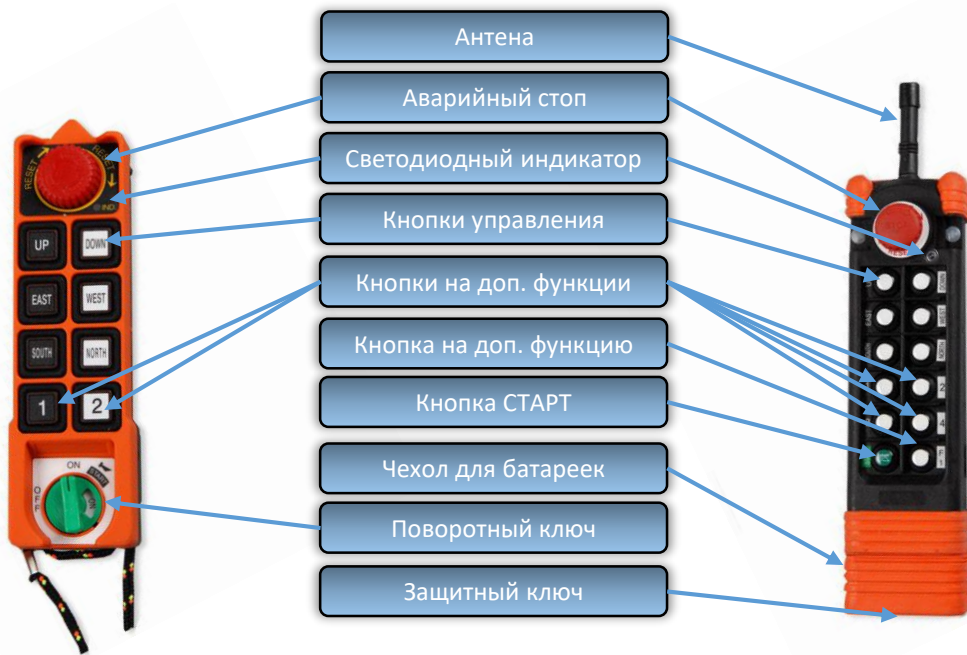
Антена

Аварийный стоп

Светодиодный индикатор

Кнопки управления

Кнопки на доп. функции

Кнопка на доп. функцию

Кнопка СТАРТ

Чехол для батареек

Поворотный ключ

Защитный ключ

RESET

UP

DOWN

EAST

WEST

SOUTH

NORTH

1

2

ON

OFF

START

EAST

WEST

SOUTH

NORTH

2

4

RESET